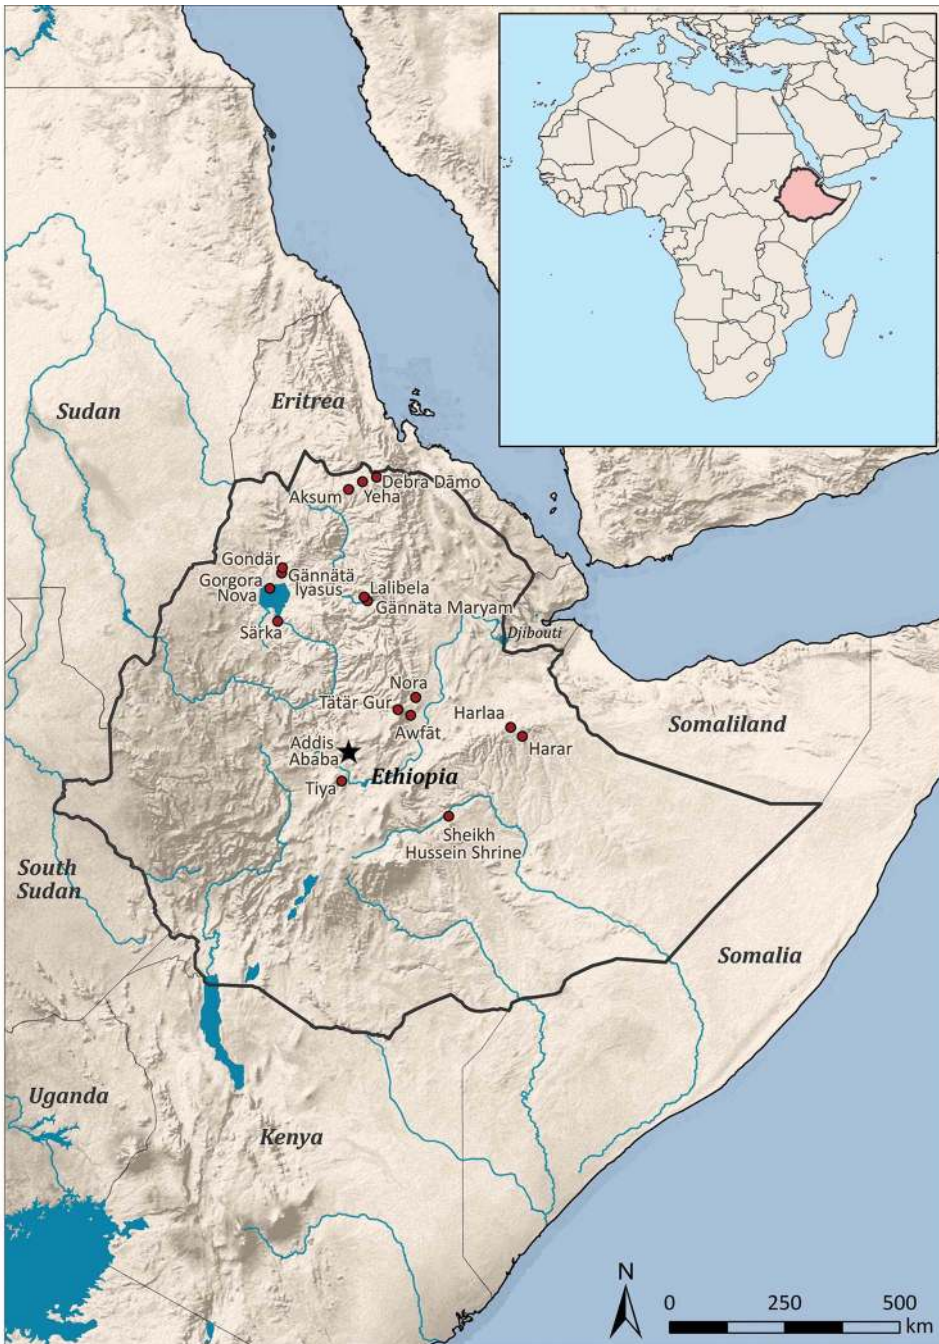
Sudan
Eritrea
Aksum
Yeha
Debra Dāmo
Gondär
Gorgora
Nova
Gännätä
Iyasus
Lalibela
Gännäta Maryam
Särka
Djibouti
Nora
Tätär Gur
Awfāt
Harlaa
Harar
Somaliland
Addis Ababa
Tiya
Ethiopia
Sheikh Hussein Shrine
South Sudan
Somalia
Uganda
Kenya
N
0
250
500
km